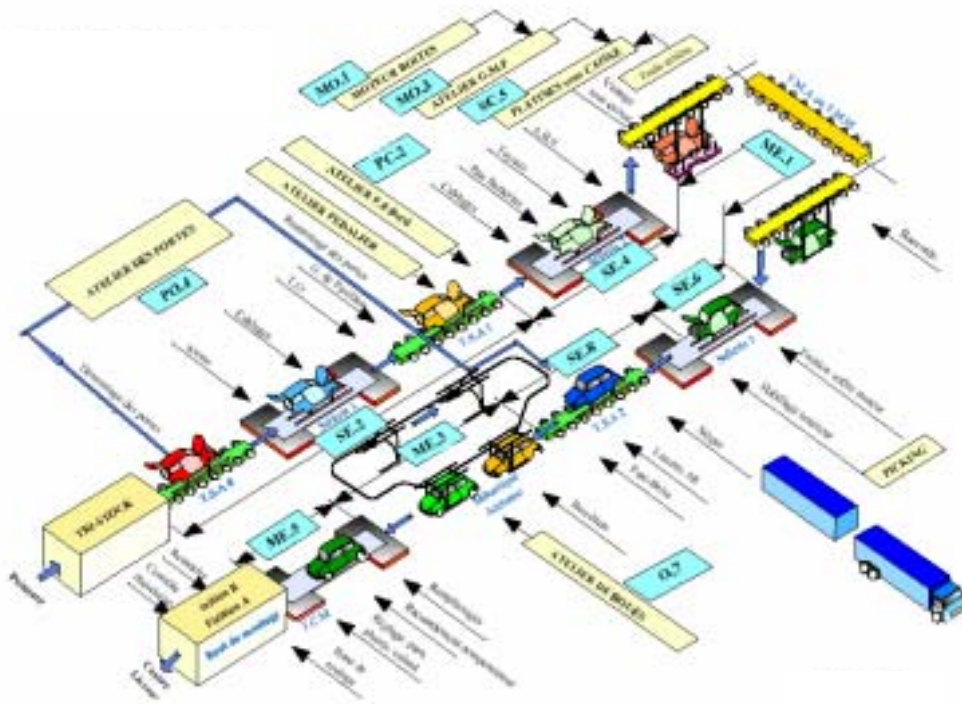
MO.1
MOTEUR BOITES
MO.3
ATELIER G.M.P
EC.5
PLATINES sous CAISSE
Toile arrière
ME.1
ATELIER DES PORTES
PO.4
PC.2
ATELIER PEDALIER
SE.4
SE.6
SE.8
SE.2
ME.3
ME.5
TRANSTOCK
Sellerie A
Fin de montage
ATELIER DE ROUES
O.7
PICKING
Sièges
Roues
T.S.A 1
T.S.A 2
T.S.A 0
T.C.M
Opérations des portes
Câblages
Roues
Batteries
Câblage
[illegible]